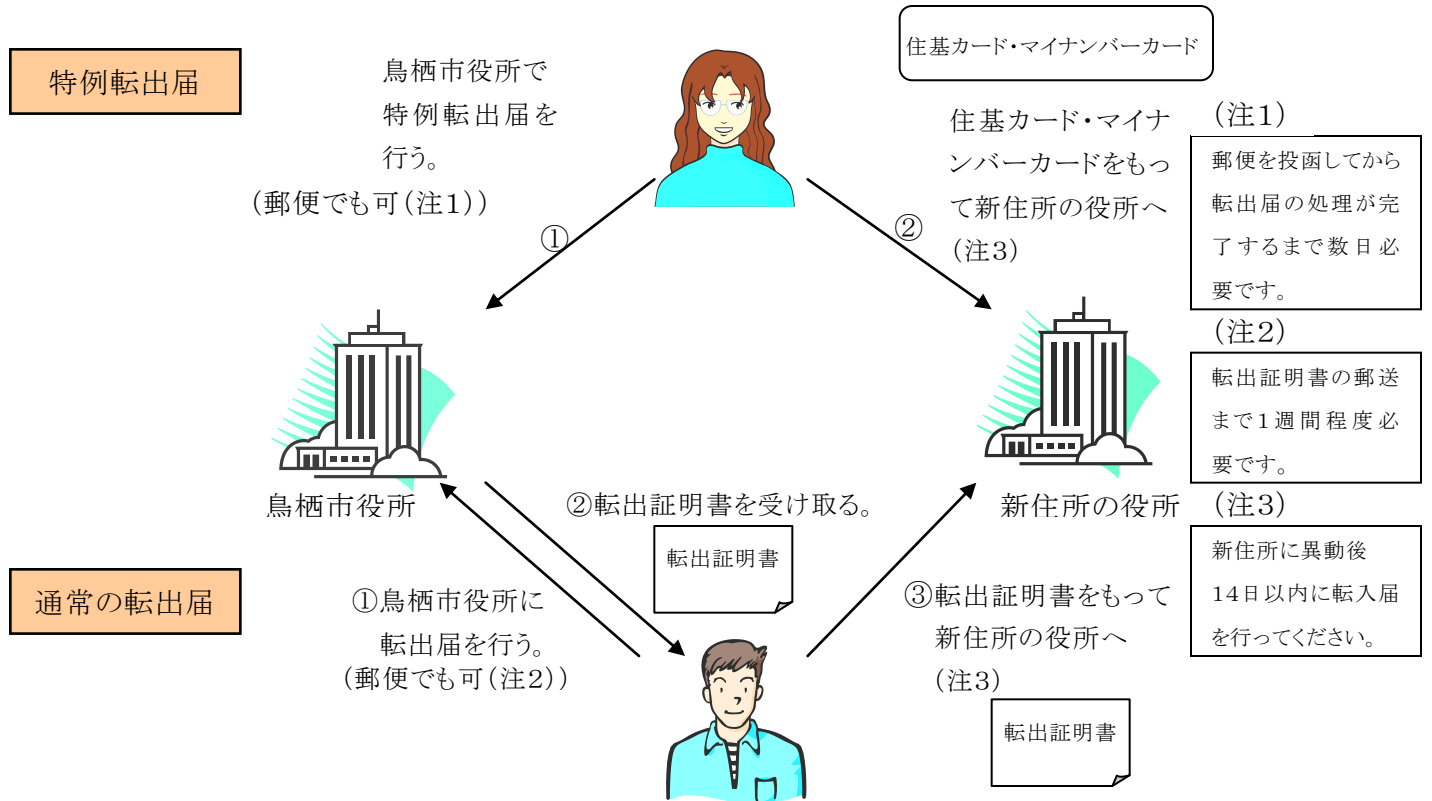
特例転出届

鳥栖市役所で特例転出届を行う。
（郵便でも可（注1））

住基カード・マイナンバーカード

住基カード・マイナンバーカードをもって新住所の役所へ
（注3）

（注1）
郵便を投函してから転出届の処理が完了するまで数日必要です。

①

②

鳥栖市役所

新住所の役所

（注2）
転出証明書の郵送まで1週間程度必要です。

（注3）
新住所に異動後14日以内に転入届を行ってください。

通常の転出届

②転出証明書を受け取る。

転出証明書

①鳥栖市役所に転出届を行う。
（郵便でも可（注2））

③転出証明書をもって新住所の役所へ
（注3）

転出証明書